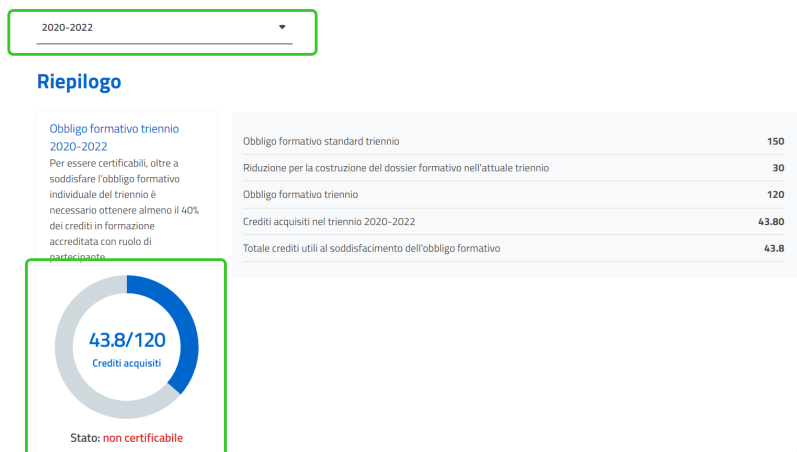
2020-2022

Riepilogo

Obbligo formativo triennio 2020-2022

Per essere certificabili, oltre a soddisfare l'obbligo formativo individuale del triennio è necessario ottenere almeno il 40% dei crediti in formazione accreditata con ruolo di partecipante

43.8/120
Crediti acquisiti

Stato: non certificabile

| | |
|---|---|
| Obbligo formativo standard triennio | 150 |
| Riduzione per la costruzione del dossier formativo nell'attuale triennio | 30 |
| Obbligo formativo triennio | 120 |
| Crediti acquisiti nel triennio 2020-2022 | 43.80 |
| Totale crediti utili al soddisfacimento dell'obbligo formativo | 43.8 |